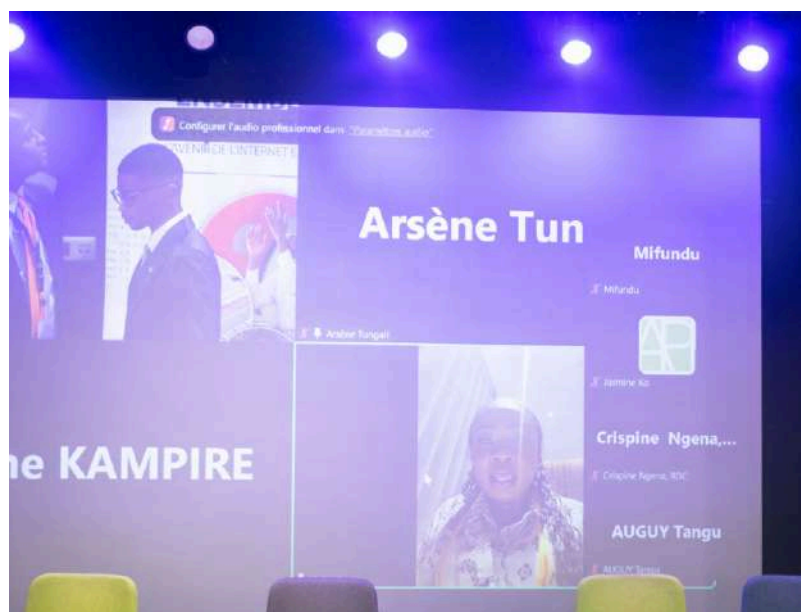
Configurer l'audio professionnel dans "Paramètres audio"

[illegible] DE L'INTERNET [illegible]

Arsène Tun

Mifundu

Mifundu

Arsène Tongali

Jasmine Ko

Crispine Ngena,...

Crispine Ngena, RDC

AUGUY Tangu

AUGUY Tangu

ne KAMPIRE